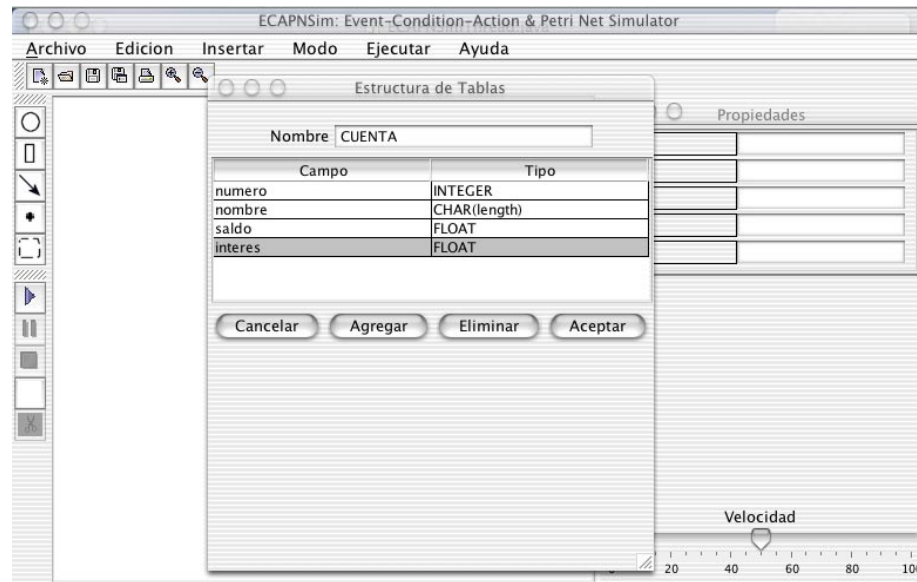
ECAPNSim: Event-Condition-Action & Petri Net Simulator

Archivo Edicion Insertar Modo Ejecutar Ayuda

Estructura de Tablas

Propiedades

Nombre CUENTA

| Campo | Tipo |
|---|---|
| numero | INTEGER |
| nombre | CHAR(length) |
| saldo | FLOAT |
| interes | FLOAT |

Cancelar Agregar Eliminar Aceptar

Velocidad

20 40 60 80 10